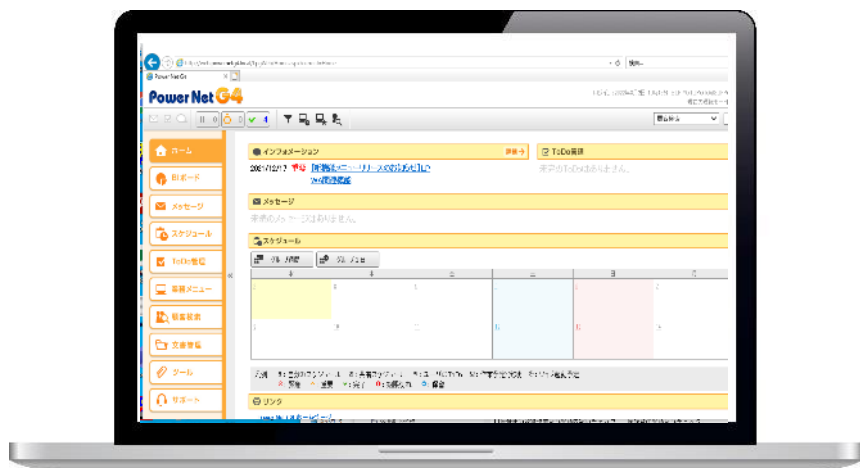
Power Net G4

Power Net G4

ホーム
掲示板
メッセージ
スケジュール
ToDo管理
業務メニュー
帳票業務
文書管理
ツール
サポート

インフォメーション
詳細
2021/12/17 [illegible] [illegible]
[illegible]

ToDo管理
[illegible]

メッセージ
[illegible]

スケジュール
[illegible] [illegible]

リンク
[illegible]